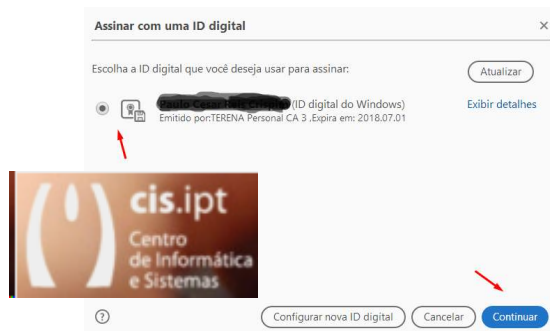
Assinar com uma ID digital

×

Escolha a ID digital que você deseja usar para assinar:

Atualizar

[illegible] (ID digital do Windows)
Emitido por:TERENA Personal CA 3 ,Expira em: 2018.07.01

Exibir detalhes

cis.ipt
Centro
de Informática
e Sistemas

?

Configurar nova ID digital

Cancelar

Continuar